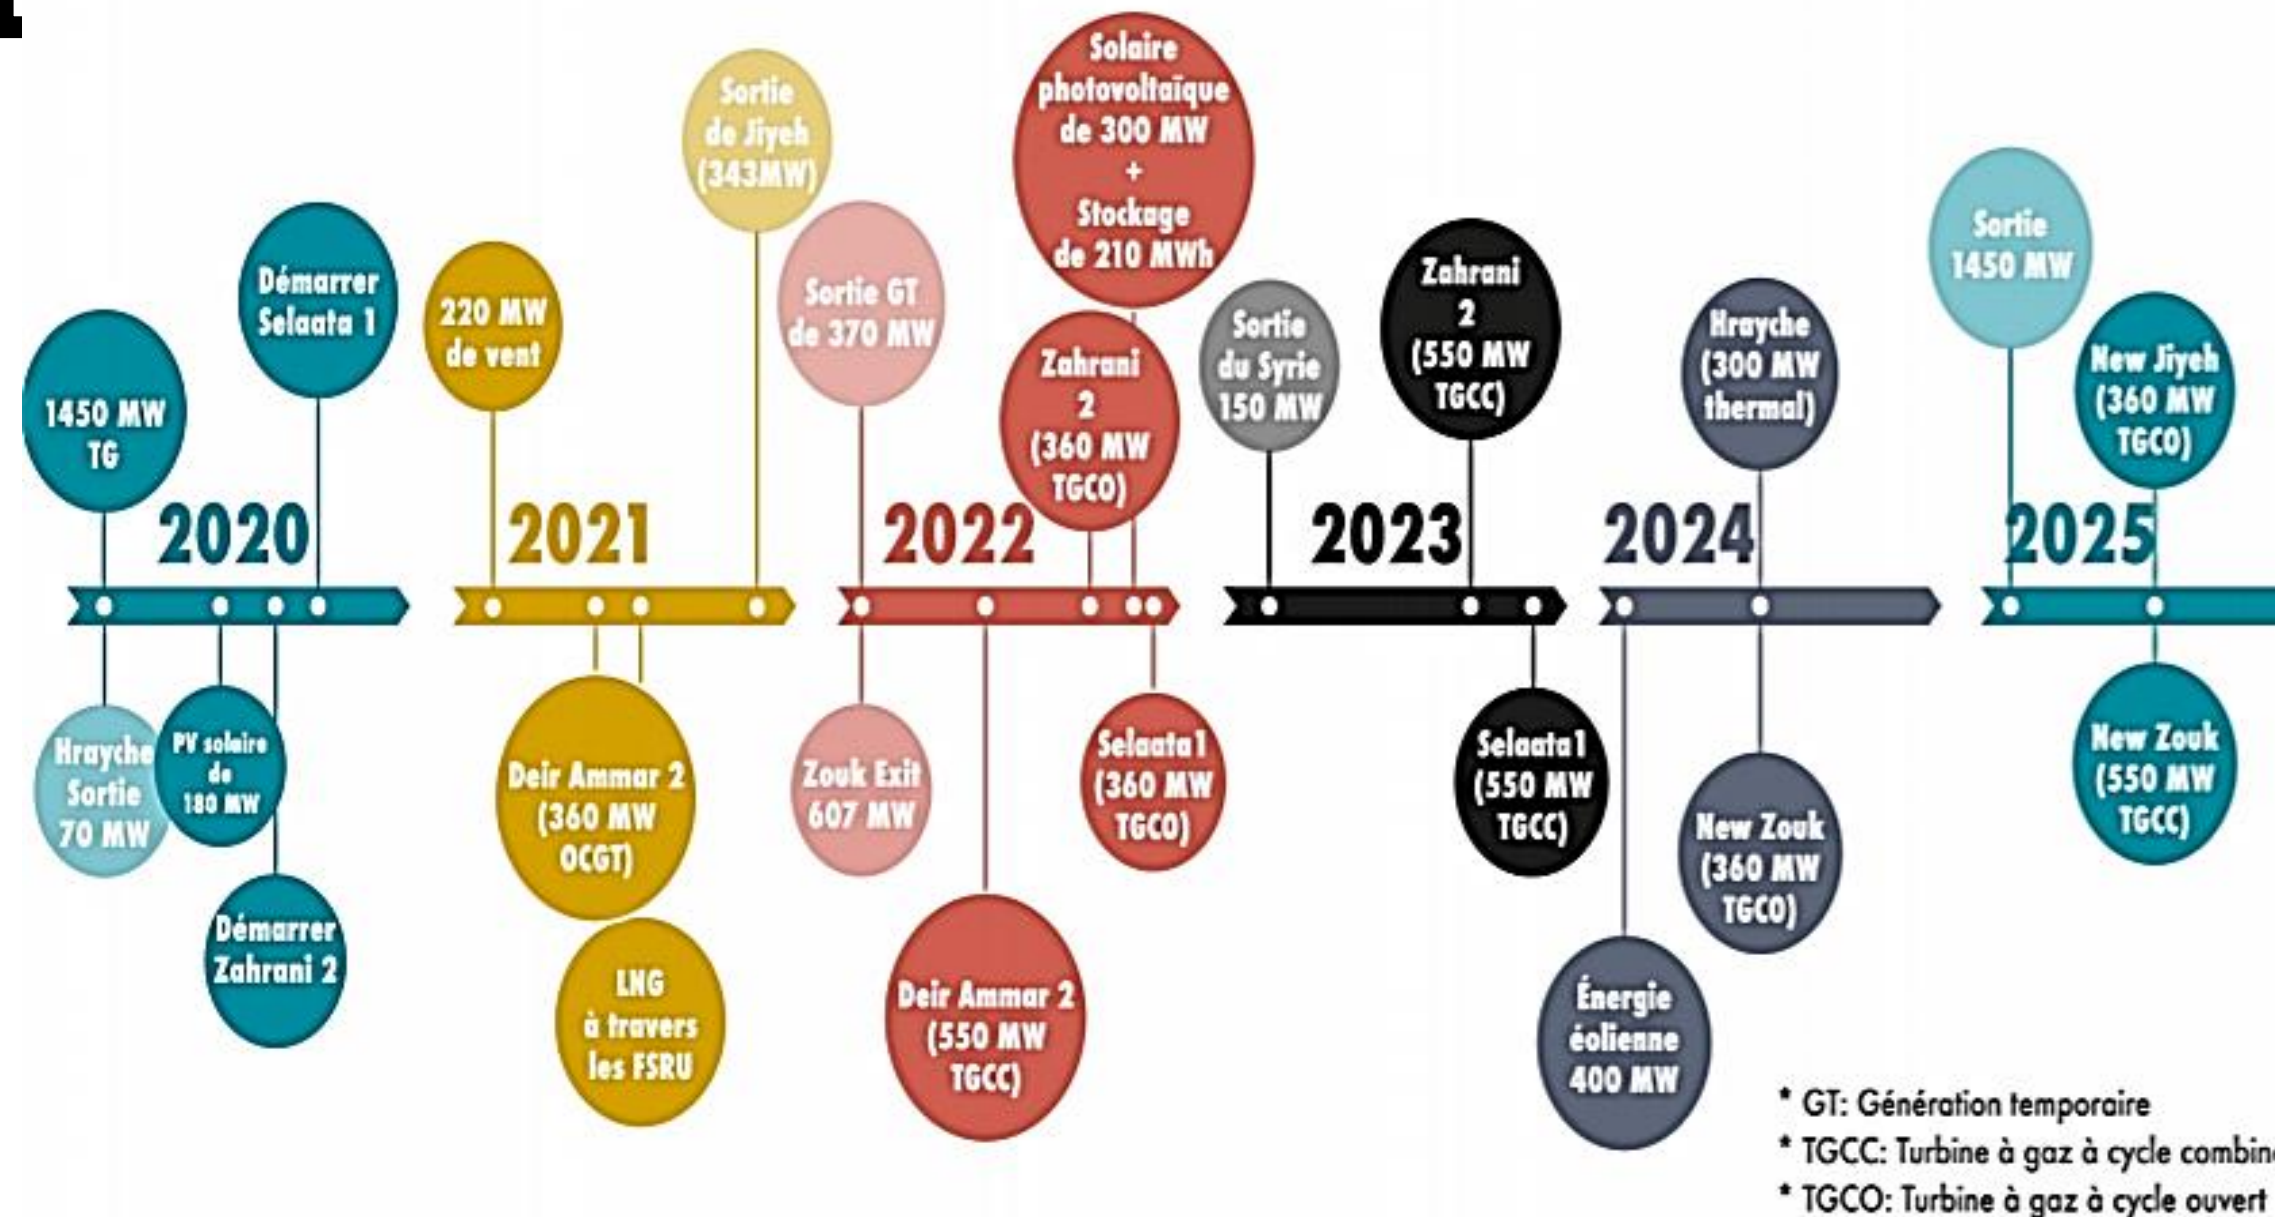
1450 MW TG

Démarrer Selaata 1

2020

Hrayche Sortie 70 MW

PV solaire de 180 MW

Démarrer Zahrani 2

220 MW de vent

Sortie de Jiyeh (343MW)

2021

Deir Ammar 2 (360 MW OCGT)

LNG à travers les FSRU

Sortie GT de 370 MW

Solaire photovoltaïque de 300 MW + Stockage de 210 MWh

Zahrani 2 (360 MW TGCO)

2022

Zouk Exit 607 MW

Deir Ammar 2 (550 MW TGCC)

Selaata1 (360 MW TGCO)

Sortie du Syrie 150 MW

Zahrani 2 (550 MW TGCC)

2023

Selaata1 (550 MW TGCC)

Hrayche (300 MW thermal)

2024

Énergie éolienne 400 MW

New Zouk (360 MW TGCO)

Sortie 1450 MW

New Jiyeh (360 MW TGCO)

2025

New Zouk (550 MW TGCC)

* GT: Génération temporaire
* TGCC: Turbine à gaz à cycle combin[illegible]
* TGCO: Turbine à gaz à cycle ouvert